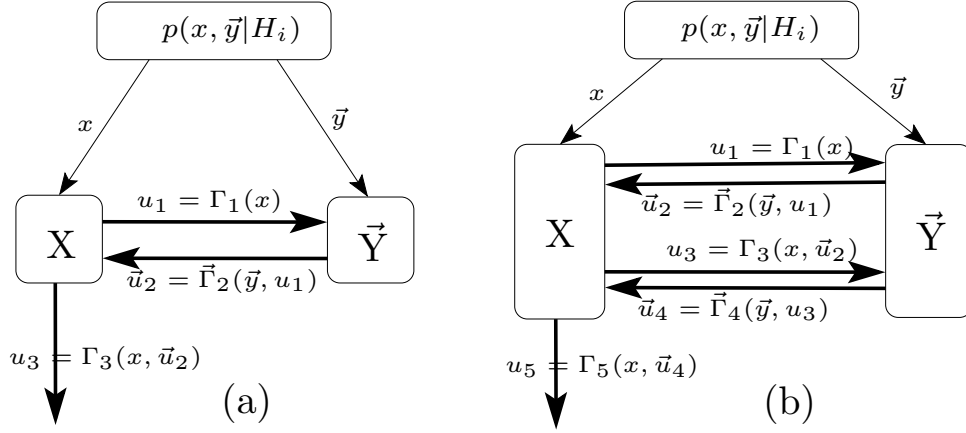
$p(x, \vec{y}|H_i)$

$x$

$\vec{y}$

X

$u_1 = \Gamma_1(x)$

$\vec{Y}$

$\vec{u}_2 = \vec{\Gamma}_2(\vec{y}, u_1)$

$u_3 = \Gamma_3(x, \vec{u}_2)$

(a)

$p(x, \vec{y}|H_i)$

$x$

$\vec{y}$

X

$u_1 = \Gamma_1(x)$

$\vec{u}_2 = \vec{\Gamma}_2(\vec{y}, u_1)$

$u_3 = \Gamma_3(x, \vec{u}_2)$

$\vec{u}_4 = \vec{\Gamma}_4(\vec{y}, u_3)$

$\vec{Y}$

$u_5 = \Gamma_5(x, \vec{u}_4)$

(b)